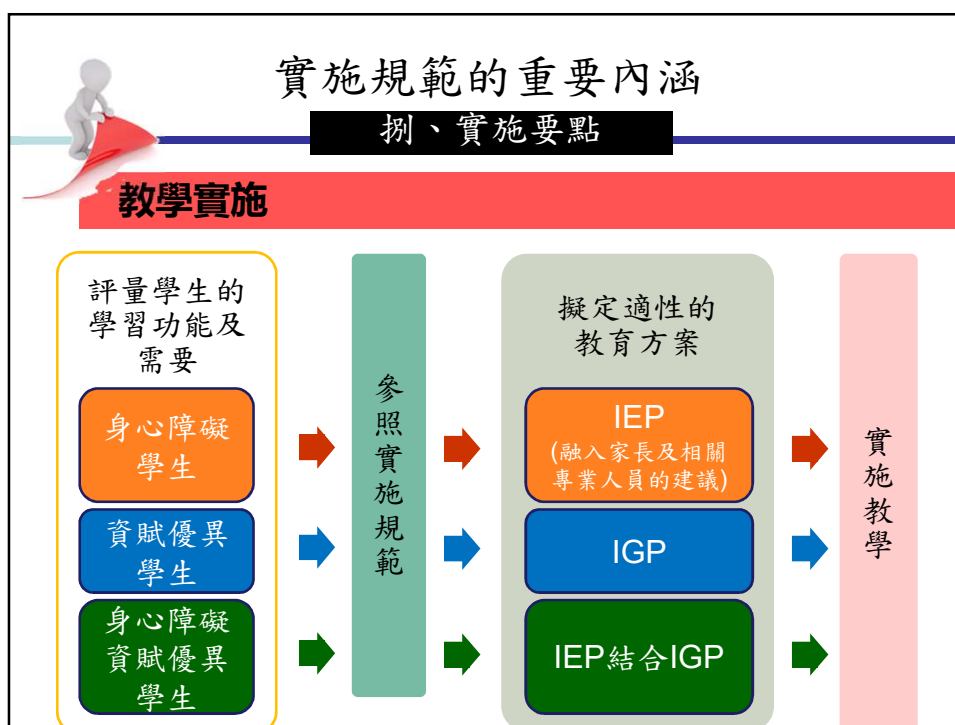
實施規範的重要內涵

捌、實施要點

教學實施

評量學生的學習功能及需要

身心障礙學生

資賦優異學生

身心障礙資賦優異學生

參照實施規範

擬定適性的教育方案

IEP
(融入家長及相關專業人員的建議)

IGP

IEP結合IGP

實施教學